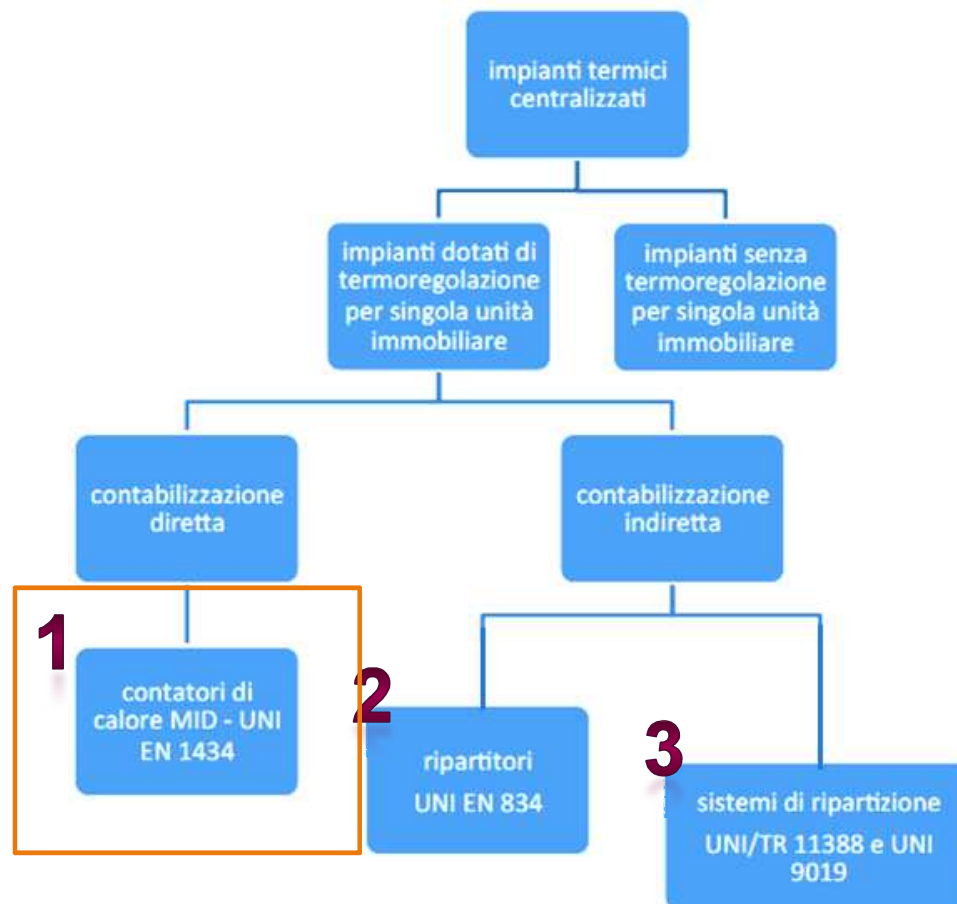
impianti termici centralizzati

impianti dotati di termoregolazione per singola unità immobiliare

impianti senza termoregolazione per singola unità immobiliare

contabilizzazione diretta

contabilizzazione indiretta

1

contatori di calore MID - UNI EN 1434

2

ripartitori

UNI EN 834

3

sistemi di ripartizione

UNI/TR 11388 e UNI 9019